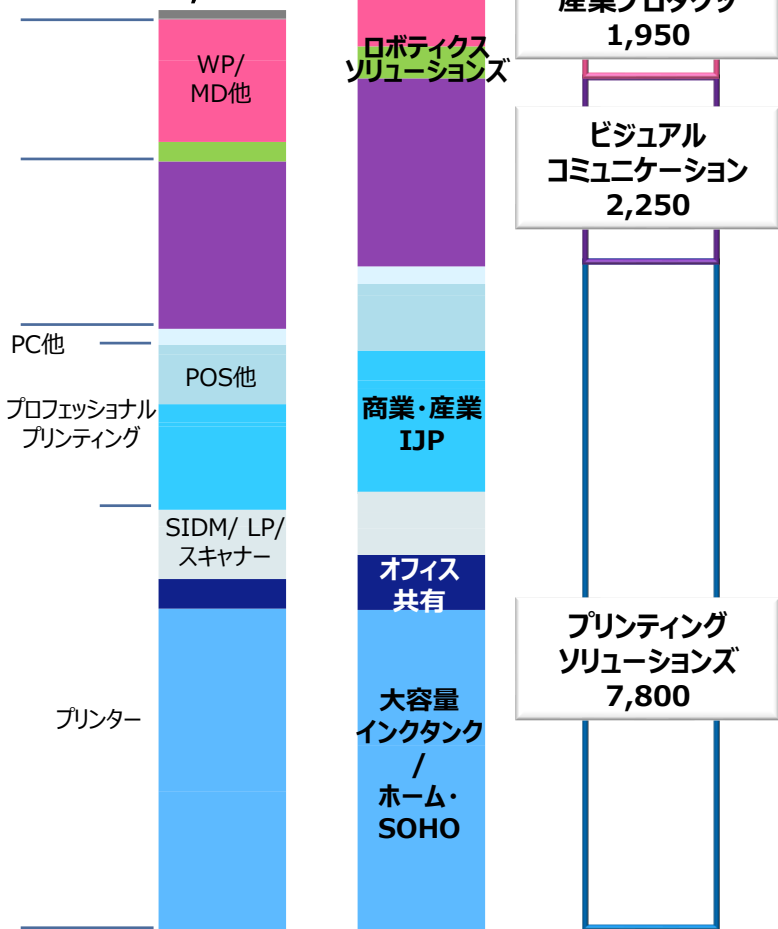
WP/
MD他

PC他

POS他

プロフェッショナル
プリンティング

SIDM/ LP/
スキャナー

プリンター

ロボティクス
ソリューションズ

商業・産業
IJP

オフィス
共有

大容量
インクタンク
/
ホーム・
SOHO

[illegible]
1,950

ビジュアル
コミュニケーション
2,250

プリンティング
ソリューションズ
7,800